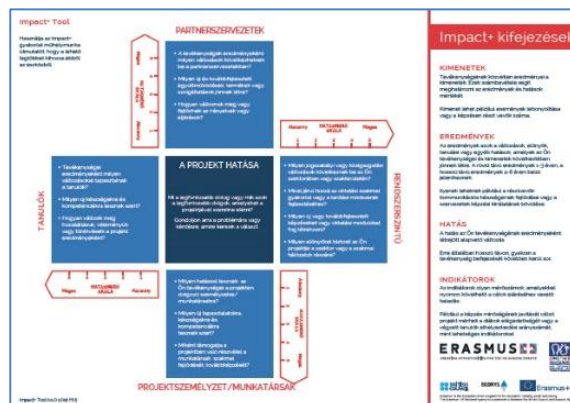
Impact+ Tool

Használja az Impact+ gyakorlat műhelymunka támasztott, hogy a lehető legjobban hívassa elő az eredményeket.

PARTNERSZERVEZETEK

• A tevékenységek eredményeként milyen változások következhetnek be a partnerszervezeteknél?

• Milyen új és továbbfejlesztett együttműködések, kereteket vagy szolgáltatásokat jönnek létre?

• Hogyan változnak meg vagy fejlődnek az intézmények vagy eljárásaik?

Alacsony HATÁSÉRTÉK SKÁLA Magas

TANULÓK

• Tevékenységek eredményeként milyen változásokat tapasztalnak a tanulók?

• Milyen új készségekre és kompetenciákra tesznek szert?

• Hogyan változik meg hozzáállásuk, viselkedésük a projekt eredményeként?

A PROJEKT HATÁSA

Mi a legfontosabb dolog vagy mik azok a legfontosabb dolgok, amelyeket a projektjével szeretne elérni?

Gondolja ám a problémára vagy kérdésre, amire keresni a választ.

RENDSZERSZINTŰ

• Milyen jogszabályi vagy közigazgatási változások következhetnek be az Ön szektorában vagy szakterületén?

• Hozzájárul-e az oktatási rendszerek gyakorlat vagy a tanítás minőségének fejlesztéséhez?

• Milyen új vagy továbbfejlesztett lehetőségek vagy oktatási modulok lesznek?

• Milyen szélesebb hatással az Ön projektje a szektorra vagy a szakmai hálózatok körében?

Magas HATÁSÉRTÉK SKÁLA Alacsony

• Milyen hatással lesznek az Ön tevékenységei a projektben dolgozó személyzetre / munkatársakra?

• Milyen új tapasztalatokra, készségekre és kompetenciákra tesznek szert?

• Miként támogatja a projektben való részvétel a munkatársak szakmai fejlődését, továbbképzését?

PROJEKTSZEMÉLYZET/MUNKATÁRSAK

Impact+ Tool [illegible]

Impact+ kifejezések

KIMENETEK

Tevékenységének közvetlen eredményei a kimenetek. Ezek számszerűsítése segít meghatározni az eredmények és hatások mértékét.

Kimenet lehet például események lebonyolítása vagy a képzésen részt vevők száma.

EREDMÉNYEK

Az eredmények azok a változások, előnyök, tanulási vagy egyéb hatások, amelyek az Ön tevékenységei és kimenetei következtében jönnek létre. A rövid távú eredmények < 3 évet, a hosszú távú eredmények a 6 éven belül jelentkeznek.

Eredmények lehetnek például a résztvevők kommunikációs készségeinek fejlődése vagy a szervezetek képzési kínálatának bővülése.

HATÁS

A hatás az Ön tevékenységének eredményeként átfogóbb alapvető változás.

Ez általában hosszú távon, gyakran a tevékenység befejezését követően hozza azt.

INDIKÁTOROK

Az indikátorok olyan mérőszámok, amelyekkel nyomon követhető a célok elérésének vezetői haladás.

Például a képzés mérőségének javítását célzó projekt esetén a diákok elégedettségét vagy a végzett tanulók elhelyezkedési arányszámát, ezek lehetséges indikátorokat.

ERASMUS+

Erasmus+